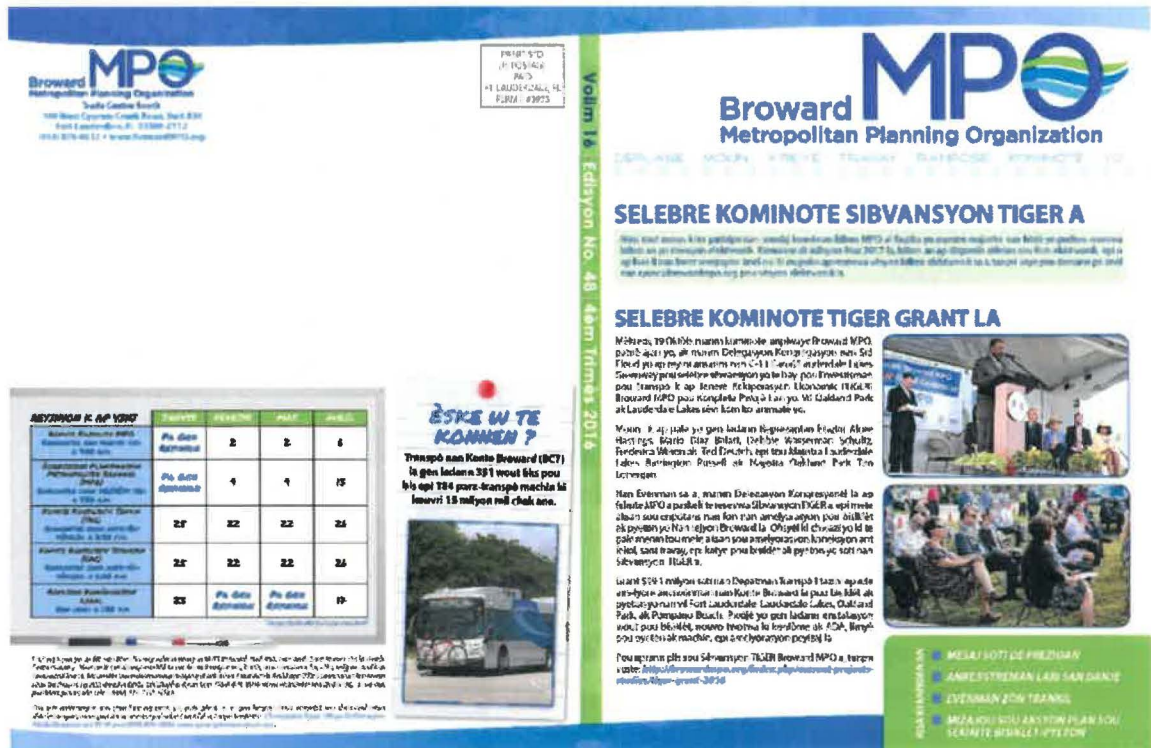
Broward MPO
Metropolitan Planning Organization
Trade Centre South
100 West Cypress Creek Road, Suite 850
Fort Lauderdale, FL 33309-2112
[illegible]

PRSRT STD
US POSTAGE
PAID
FT LAUDERDALE, FL
PERMIT #3073

Volim 16 Edisyon No. 48 4èm Trimès 2016

Broward MPO
Metropolitan Planning Organization
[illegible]

SELEBRE KOMINOTE SIBVANSYON TIGER A

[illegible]

SELEBRE KOMINOTE TIGER GRANT LA

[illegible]

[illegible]

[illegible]

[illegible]

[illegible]

| REYINYON K AP VINI | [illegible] | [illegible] | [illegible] | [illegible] |
|---|---|---|---|---|
| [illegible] | Pa Gen Reyinyon | 2 | 2 | 6 |
| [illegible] | Pa Gen Reyinyon | 9 | 9 | 15 |
| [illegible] | 25 | 22 | 22 | 26 |
| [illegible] | 25 | 22 | 22 | 26 |
| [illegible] | 23 | Pa Gen Reyinyon | Pa Gen Reyinyon | 19 |

ÈSKE W TE KONNEN ?
Transpò nan Konte Broward (BCT) la gen ladann 381 wout fiks pou bis epi 184 parz-transpò machia ki kouvri 15 milyon mil chak ane.

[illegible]

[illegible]

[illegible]
MESAJ SOTI DE PREZIDAN
ANKÈSTREMAN LARI SAN DANJE
EVÈNMAN ZÒN TRANSIT
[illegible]